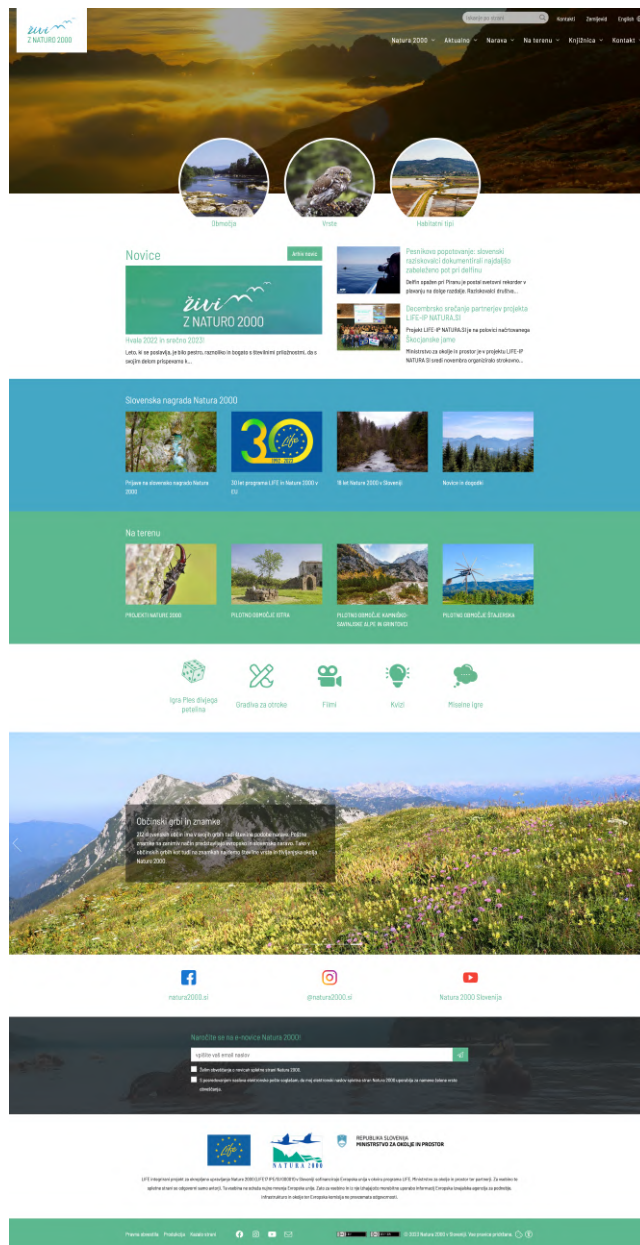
živi Z NATURO 2000

Iskanje po strani | Kontakt | Zemljevid | English

Natura 2000 | Aktualno | Narava | Na terenu | Knjižnica | Kontakt

Območja | Vrste | Habitatni tipi

Novice

Arhiv novic

živi Z NATURO 2000

Hvala 2022 in srečno 2023!

Leto, ki se poslavlja, je bilo pestro, razgibano in bogato s številnimi priložnostmi, da s svojim delom prispevamo k...

Posnikovo popotovanje: slovenski raziskovalci dokumentirali najdaljše zabeleženo pot pri delfinu

Delfin opažen pri Piranu je postal svetovni rekorder v plavanju na dolge razdalje. Raziskovalci društva...

Decembrsko srečanje partnerjev projekta LIFE-IP NATURA.SI

Projekt LIFE-IP NATURA.SI je na polovici načrtovanega Škocjanske jame

Ministrstvo za okolje in prostor je v projektu LIFE-IP NATURA.SI sredi novembra organiziralo strokovno...

Slovenska nagrada Natura 2000

Prijave na slovensko nagrado Natura 2000

30 let programa LIFE in Natura 2000 v EU

18 let Nature 2000 v Sloveniji

Novice in dogodki

Na terenu

PROJEKTI NATURE 2000

PILOTNO OBMOČJE ISTRA

PILOTNO OBMOČJE KAMNIŠKO-SAVINJSKE ALPE IN GRINTOVCI

PILOTNO OBMOČJE ŠTAJERSKA

Igra Ples divjega petelina

Gradiva za otroke

Filmi

Kvizi

Miselne igre

Občinski grbi in znamke

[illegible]

natura2000.si

@natura2000.si

Natura 2000 Slovenija

Naročite se na e-novice Natura 2000!

vpišite vaš email naslov

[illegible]

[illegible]

REPUBLIKA SLOVENIJA MINISTRSTVO ZA OKOLJE IN PROSTOR

NATURA 2000

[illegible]

Pravno obvestilo | Piškotki | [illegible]

© 2023 Natura 2000 v Sloveniji. Vse pravice pridržane.